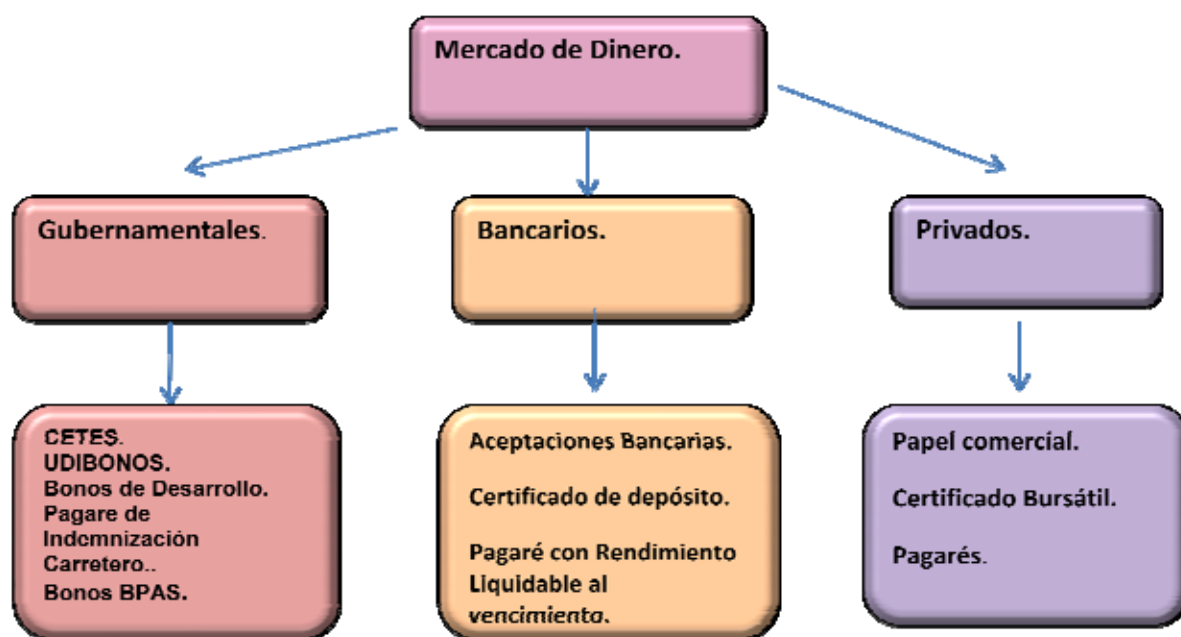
Mercado de Dinero.

Gubernamentales.

Bancarios.

Privados.

CETES.
UDIBONOS.
Bonos de Desarrollo.
Pagare de Indemnización Carretero..
Bonos BPAS.

Aceptaciones Bancarias.

Certificado de depósito.

Pagaré con Rendimiento Liquidable al vencimiento.

Papel comercial.

Certificado Bursátil.

Pagarés.